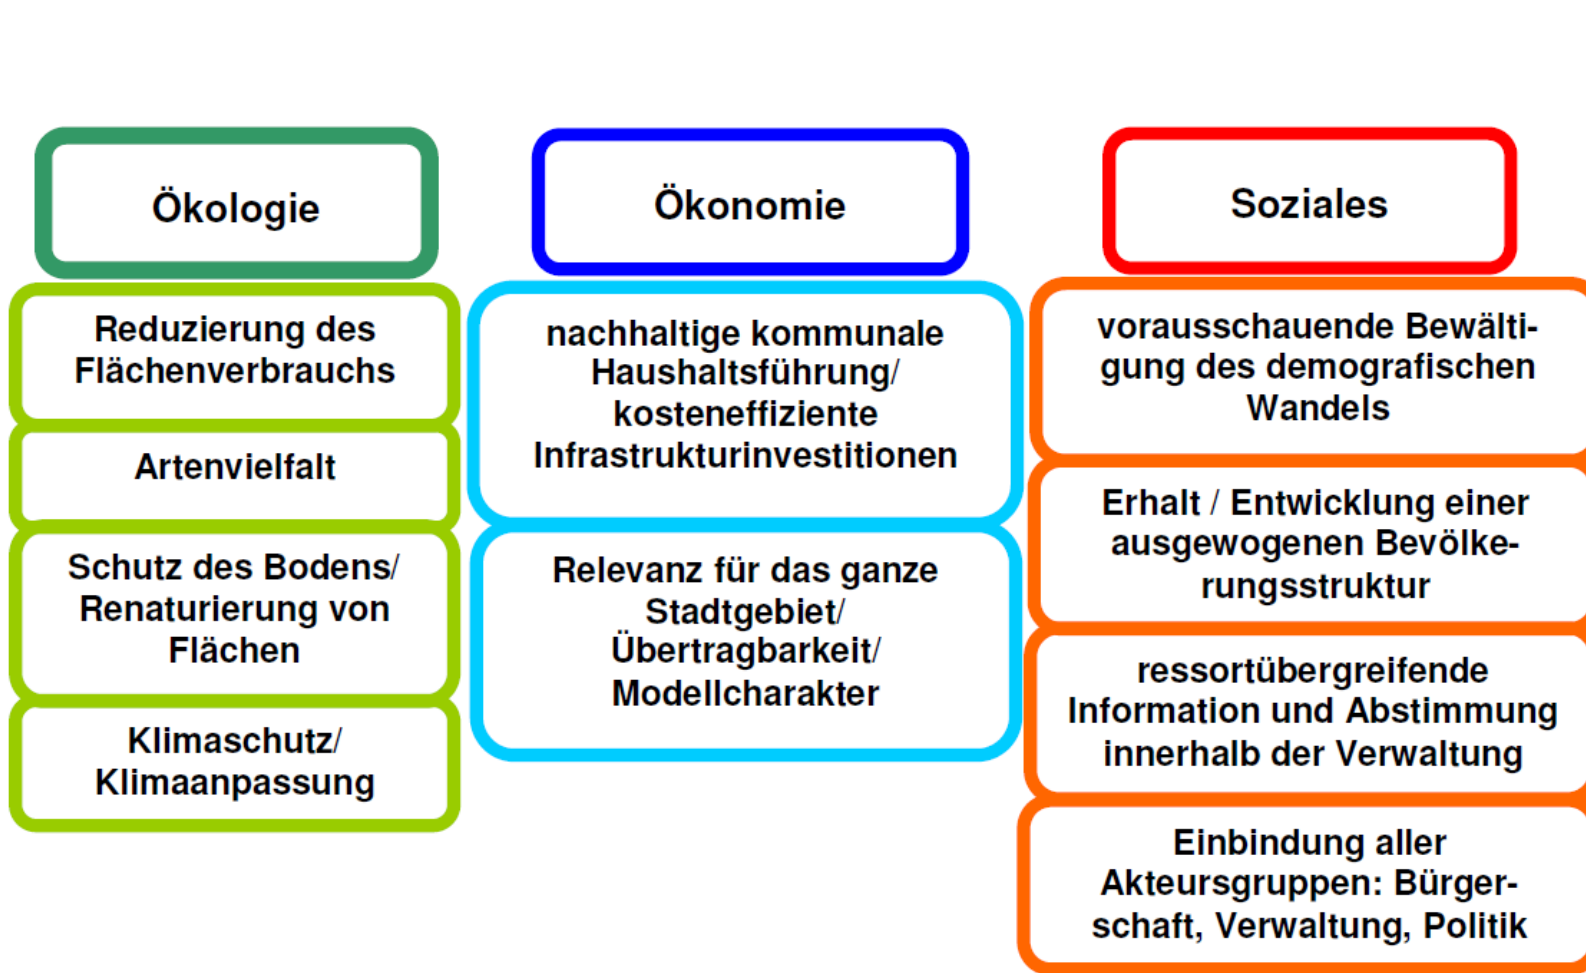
Ökologie

Reduzierung des Flächenverbrauchs

Artenvielfalt

Schutz des Bodens/ Renaturierung von Flächen

Klimaschutz/ Klimaanpassung

Ökonomie

nachhaltige kommunale Haushaltsführung/ kosteneffiziente Infrastrukturinvestitionen

Relevanz für das ganze Stadtgebiet/ Übertragbarkeit/ Modellcharakter

Soziales

vorausschauende Bewältigung des demografischen Wandels

Erhalt / Entwicklung einer ausgewogenen Bevölkerungsstruktur

ressortübergreifende Information und Abstimmung innerhalb der Verwaltung

Einbindung aller Akteursgruppen: Bürgerschaft, Verwaltung, Politik